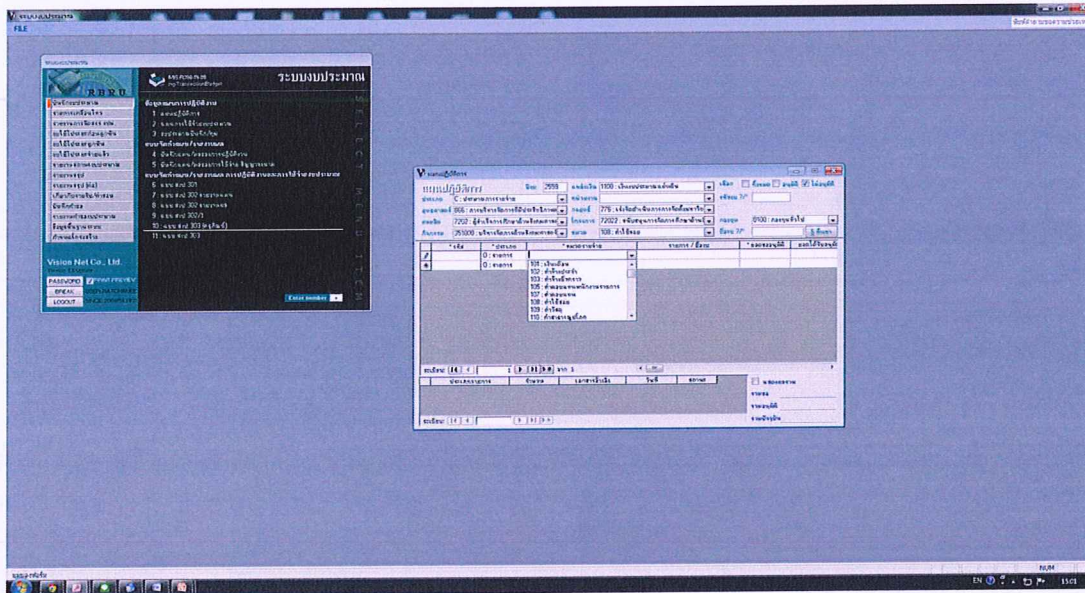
FILE

ระบบงบประมาณ

RBRU

ข้อมูลแผนการปฏิบัติงาน
1 แผนปฏิบัติการ
2 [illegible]
3 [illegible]

4 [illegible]
5 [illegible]

6 แบบ สงป 301
7 แบบ สงป 302 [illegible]
8 แบบ สงป 302 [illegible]
9 แบบ สงป 302/1
10 แบบ สงป 303 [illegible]
11 แบบ สงป 303

Vision Net Co., Ltd.

PASSWORD
BREAK
LOGOUT

Enter number

แผนปฏิบัติการ

ปีงบ 2559

1100

C

ร่าง

956

775

7202

72022

0100

251020

108 : ค่าใช้สอย

O : รายการ
O : รายการ

101 : เงินเดือน
102 : ค่าจ้างประจำ
103 : ค่าจ้างชั่วคราว
105 : ค่าตอบแทนพนักงานราชการ
107 : ค่าตอบแทน
108 : ค่าใช้สอย
109 : ค่าวัสดุ
110 : ค่าสาธารณูปโภค

ระเบียน: 14 ◄ 1 ► ►| จาก 1

ระเบียน: 14 ◄ ►

NUM

EN 15:01